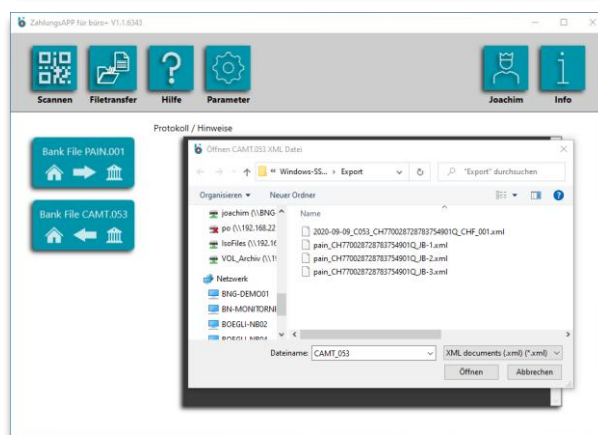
ZahlungsAPP für büro+ V1.1.6343

Scannen Filetransfer Hilfe Parameter Joachim Info

Protokoll / Hinweise

Bank File PAIN.001

Bank File CAMT.053

Öffnen CAMT.053 XML Datei

« Windows-SS... › Export

"Export" durchsuchen

Organisieren ▾ Neuer Ordner

joachim (\\BNG
po (\\192.168.22
IsoFiles (\\192.16
VOL_Archiv (\\1
Netzwerk
BNG-DEMO01
BN-MONITORNI
BOEGLI-NB02
BOEGLI-NB04

Name

2020-09-09_C053_CH7700287287837549010_CHF_001.xml
pain_CH77002872878375490101Q_IB-1.xml
pain_CH77002872878375490101Q_IB-2.xml
pain_CH77002872878375490101Q_IB-3.xml

Dateiname: CAMT_053

XML documents (.xml) (*.xml)

Öffnen Abbrechen